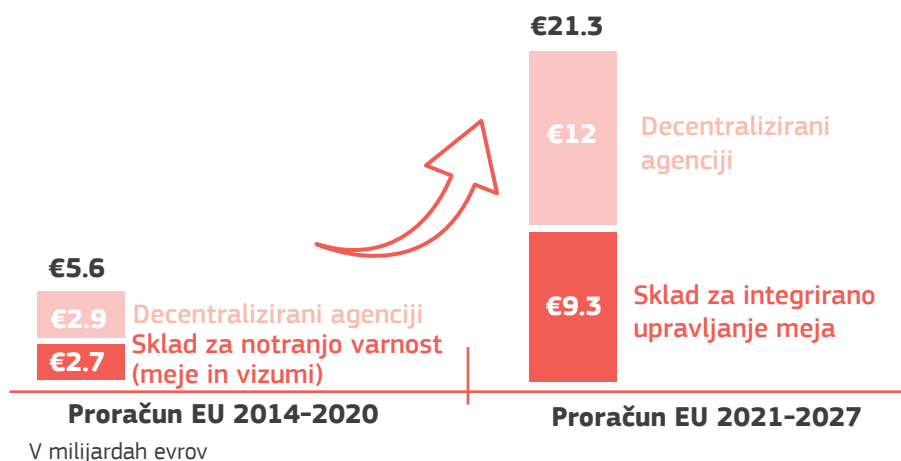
€5.6

€2.9 Decentralizirani agenciji

€2.7 Sklad za notranjo varnost (meje in vizumi)

Proračun EU 2014-2020

€21.3

€12 Decentralizirani agenciji

€9.3 Sklad za integrirano upravljanje meja

Proračun EU 2021-2027

V milijardah evrov